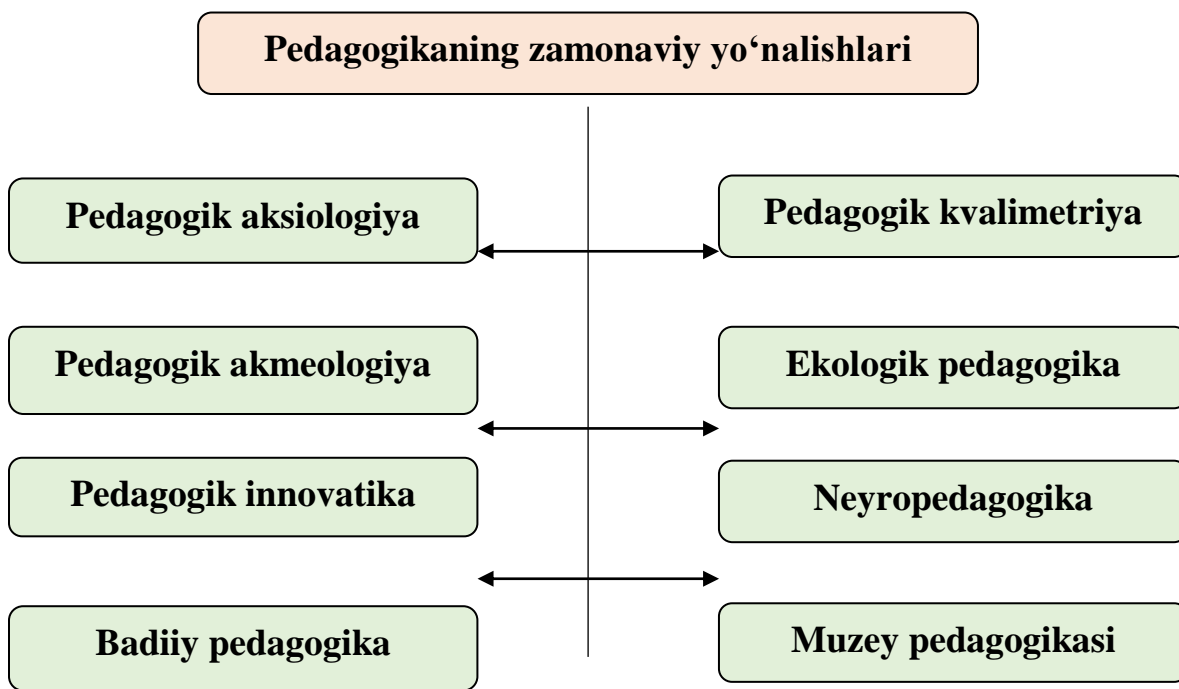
Pedagogikaning zamonaviy yo‘nalishlari

Pedagogik aksiologiya

Pedagogik kvalimetriya

Pedagogik akmeologiya

Ekologik pedagogika

Pedagogik innovatika

Neyropedagogika

Badiiy pedagogika

Muzey pedagogikasi